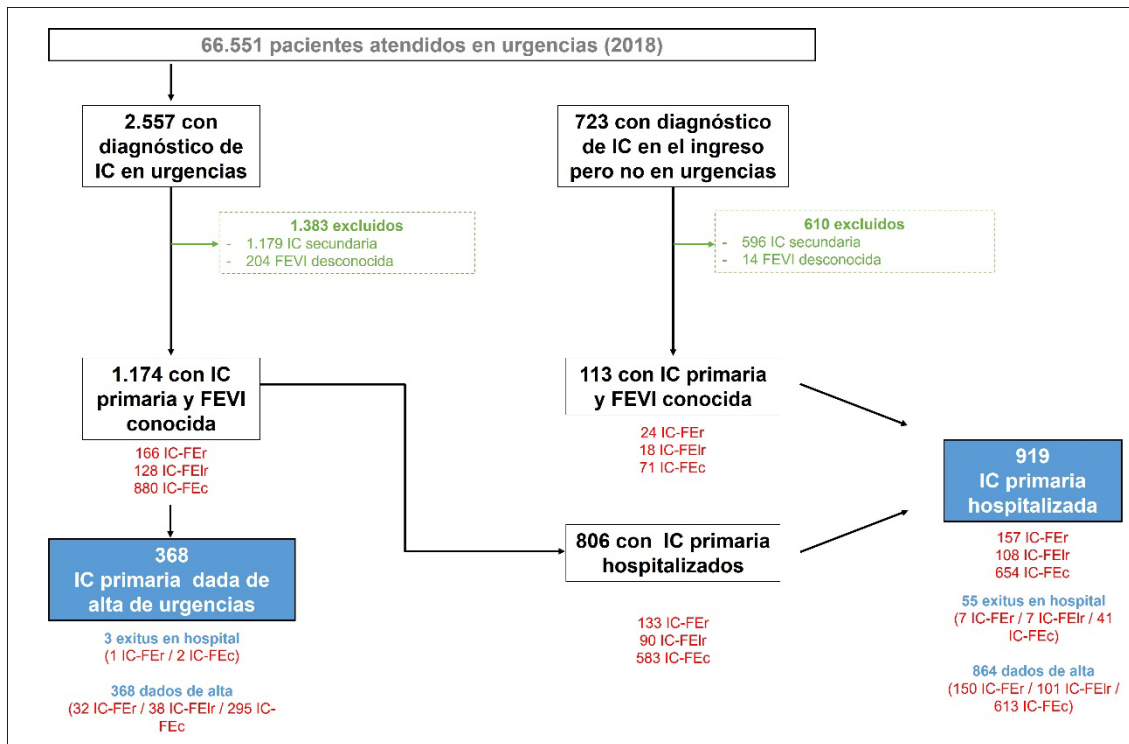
66.551 pacientes atendidos en urgencias (2018)

2.557 con diagnóstico de IC en urgencias

723 con diagnóstico de IC en el ingreso pero no en urgencias

1.383 excluidos
- 1.179 IC secundaria
- 204 FEVI desconocida

610 excluidos
- 596 IC secundaria
- 14 FEVI desconocida

1.174 con IC primaria y FEVI conocida

166 IC-FEr
128 IC-FElr
880 IC-FEc

113 con IC primaria y FEVI conocida

24 IC-FEr
18 IC-FElr
71 IC-FEc

919
IC primaria hospitalizada

157 IC-FEr
108 IC-FElr
654 IC-FEc

55 exitus en hospital
(7 IC-FEr / 7 IC-FElr / 41 IC-FEc)

864 dados de alta
(150 IC-FEr / 101 IC-FElr / 613 IC-FEc)

368
IC primaria dada de alta de urgencias

3 exitus en hospital
(1 IC-FEr / 2 IC-FEc)

368 dados de alta
(32 IC-FEr / 38 IC-FElr / 295 IC-FEc

806 con IC primaria hospitalizados

133 IC-FEr
90 IC-FElr
583 IC-FEc